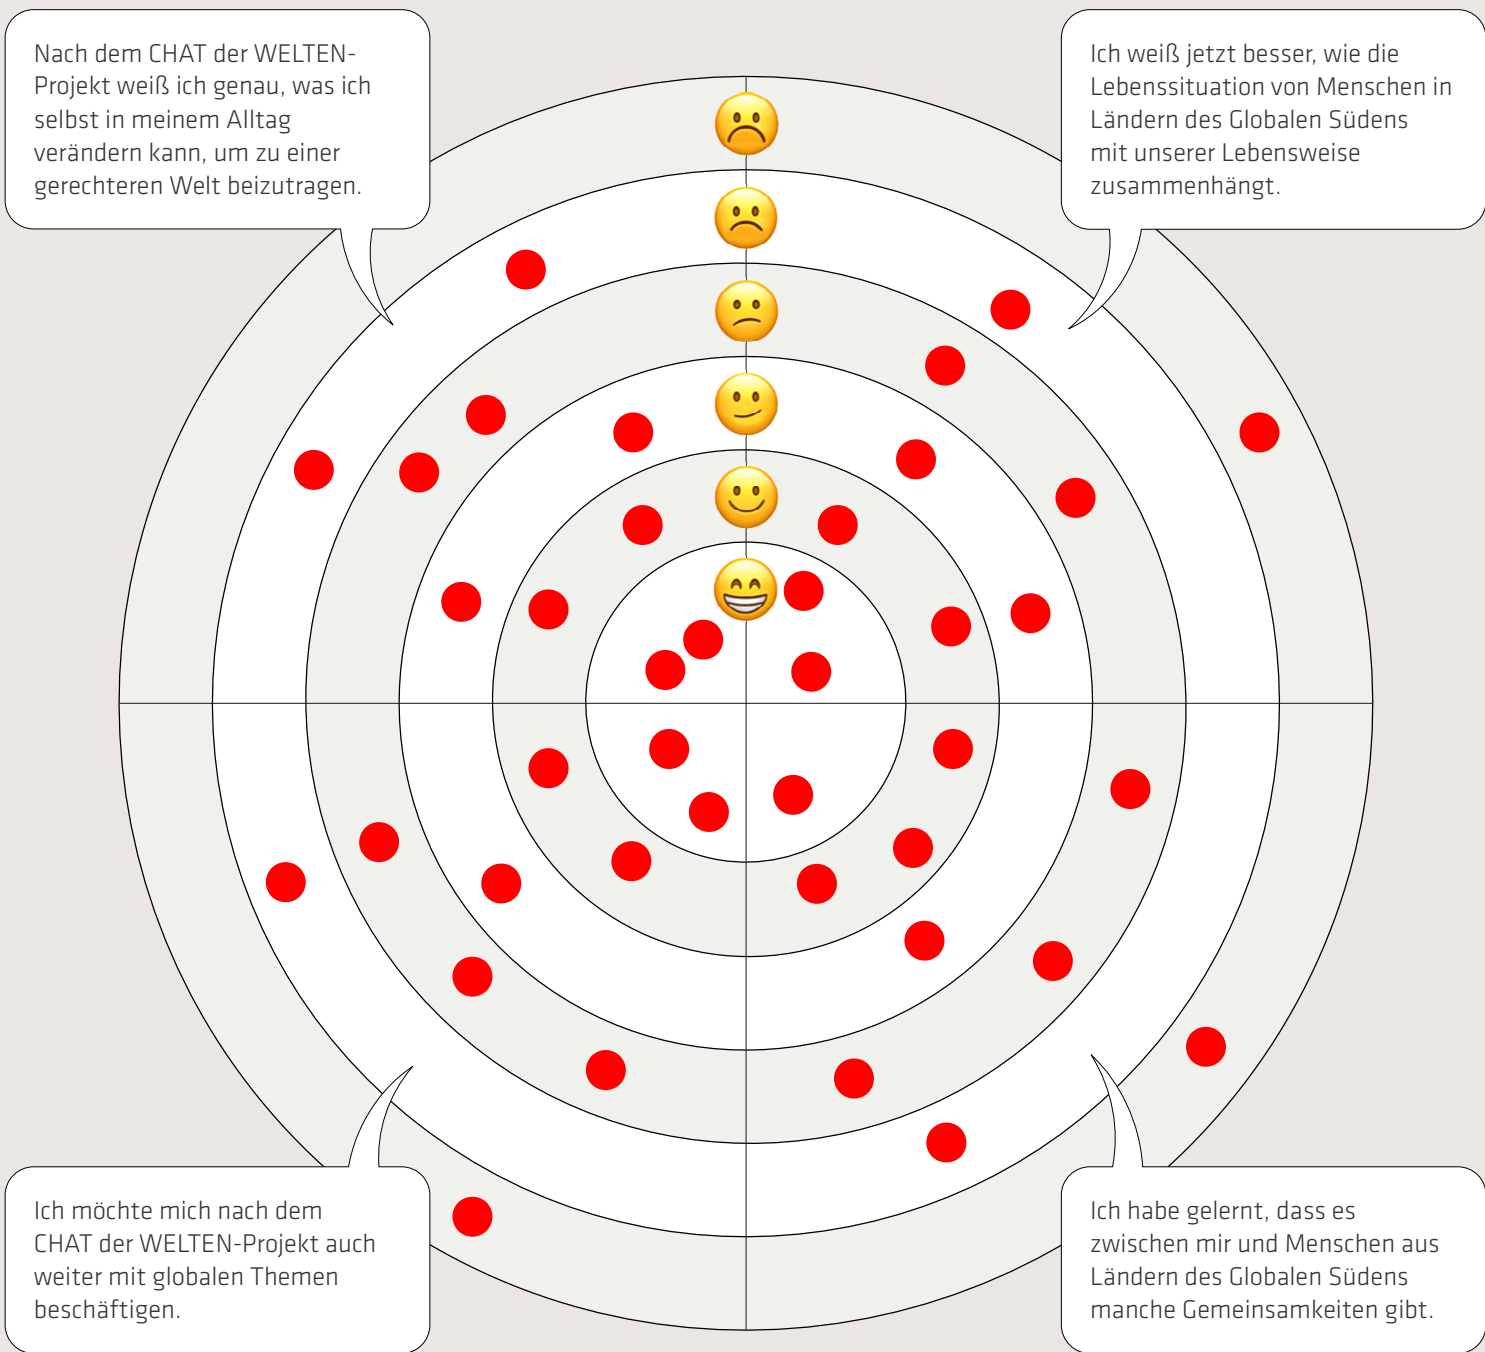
Nach dem CHAT der WELTEN-Projekt weiß ich genau, was ich selbst in meinem Alltag verändern kann, um zu einer gerechteren Welt beizutragen.

Ich weiß jetzt besser, wie die Lebenssituation von Menschen in Ländern des Globalen Südens mit unserer Lebensweise zusammenhängt.

Ich möchte mich nach dem CHAT der WELTEN-Projekt auch weiter mit globalen Themen beschäftigen.

Ich habe gelernt, dass es zwischen mir und Menschen aus Ländern des Globalen Südens manche Gemeinsamkeiten gibt.